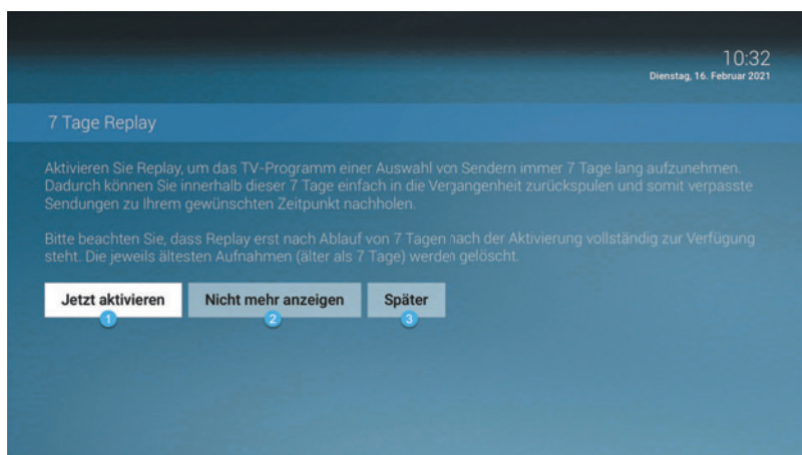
10:32
Dienstag, 16. Februar 2021

7 Tage Replay

Aktivieren Sie Replay, um das TV-Programm einer Auswahl von Sendern immer 7 Tage lang aufzunehmen. Dadurch können Sie innerhalb dieser 7 Tage einfach in die Vergangenheit zurückspulen und somit verpasste Sendungen zu Ihrem gewünschten Zeitpunkt nachholen.

Bitte beachten Sie, dass Replay erst nach Ablauf von 7 Tagen nach der Aktivierung vollständig zur Verfügung steht. Die jeweils ältesten Aufnahmen (älter als 7 Tage) werden gelöscht.

Jetzt aktivieren
1
Nicht mehr anzeigen
2
Später
3